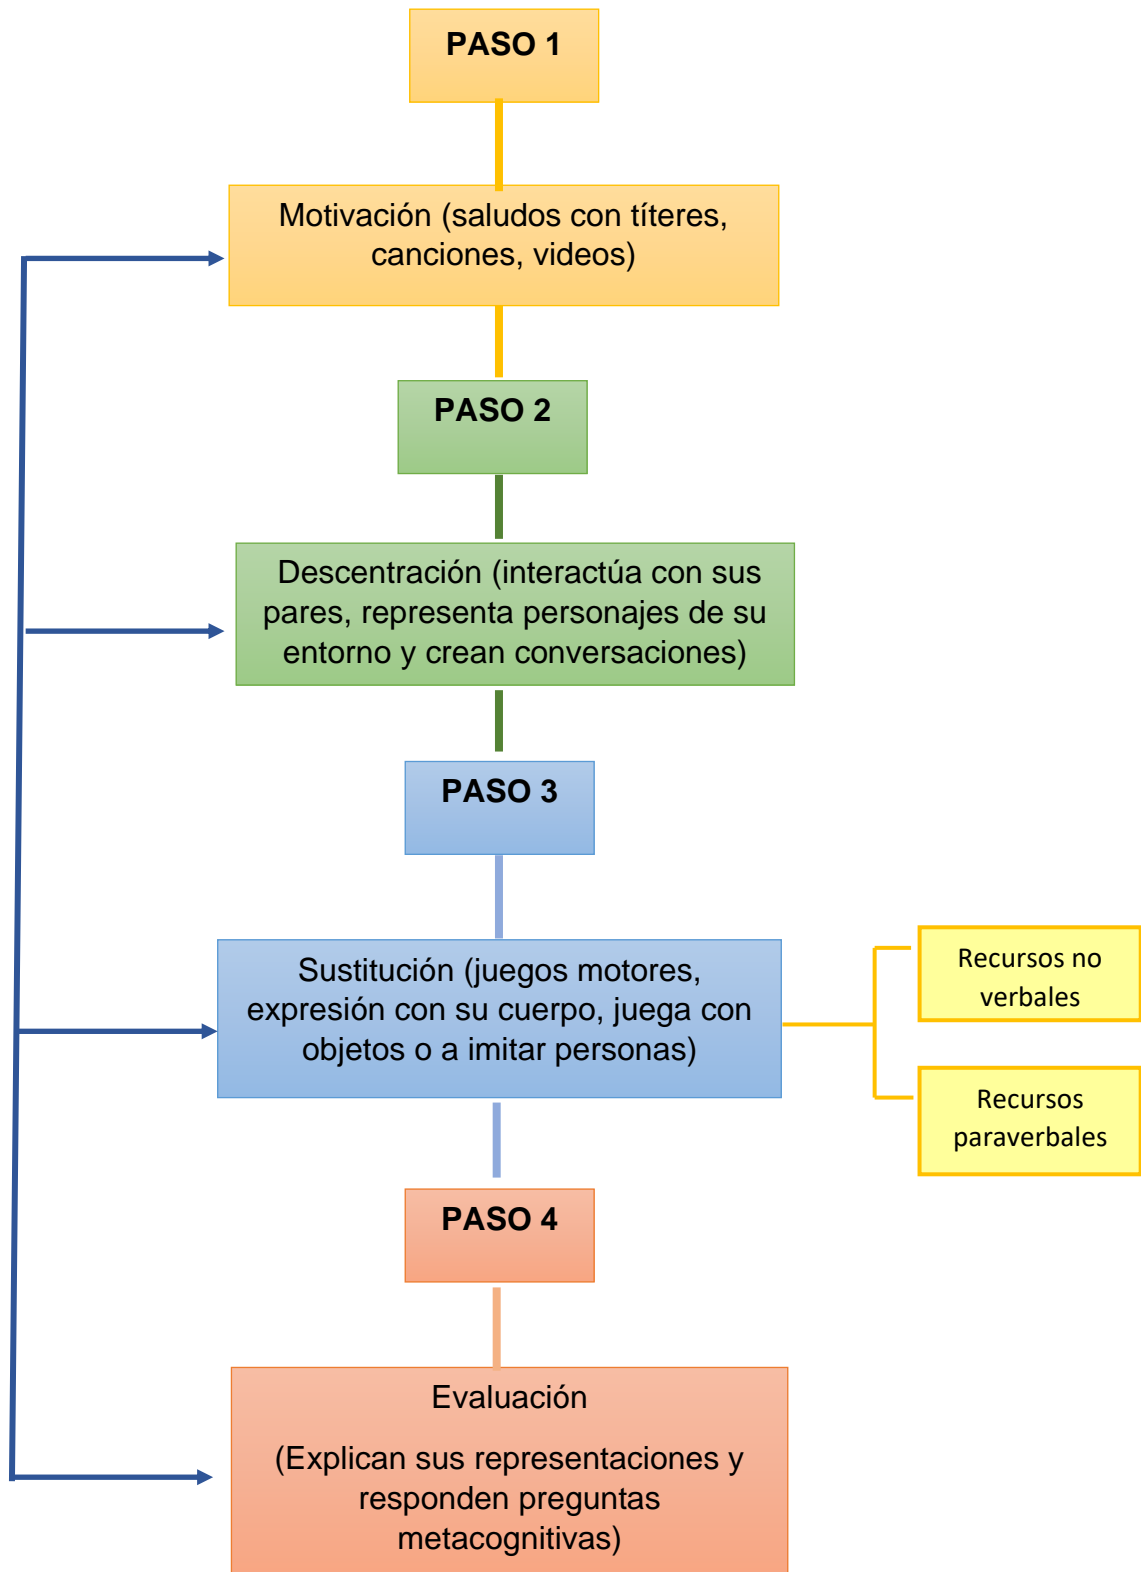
PASO 1

Motivación (saludos con títeres, canciones, videos)

PASO 2

Descentración (interactúa con sus pares, representa personajes de su entorno y crean conversaciones)

PASO 3

Sustitución (juegos motores, expresión con su cuerpo, juega con objetos o a imitar personas)

Recursos no verbales

Recursos paraverbales

PASO 4

Evaluación

(Explican sus representaciones y responden preguntas metacognitivas)